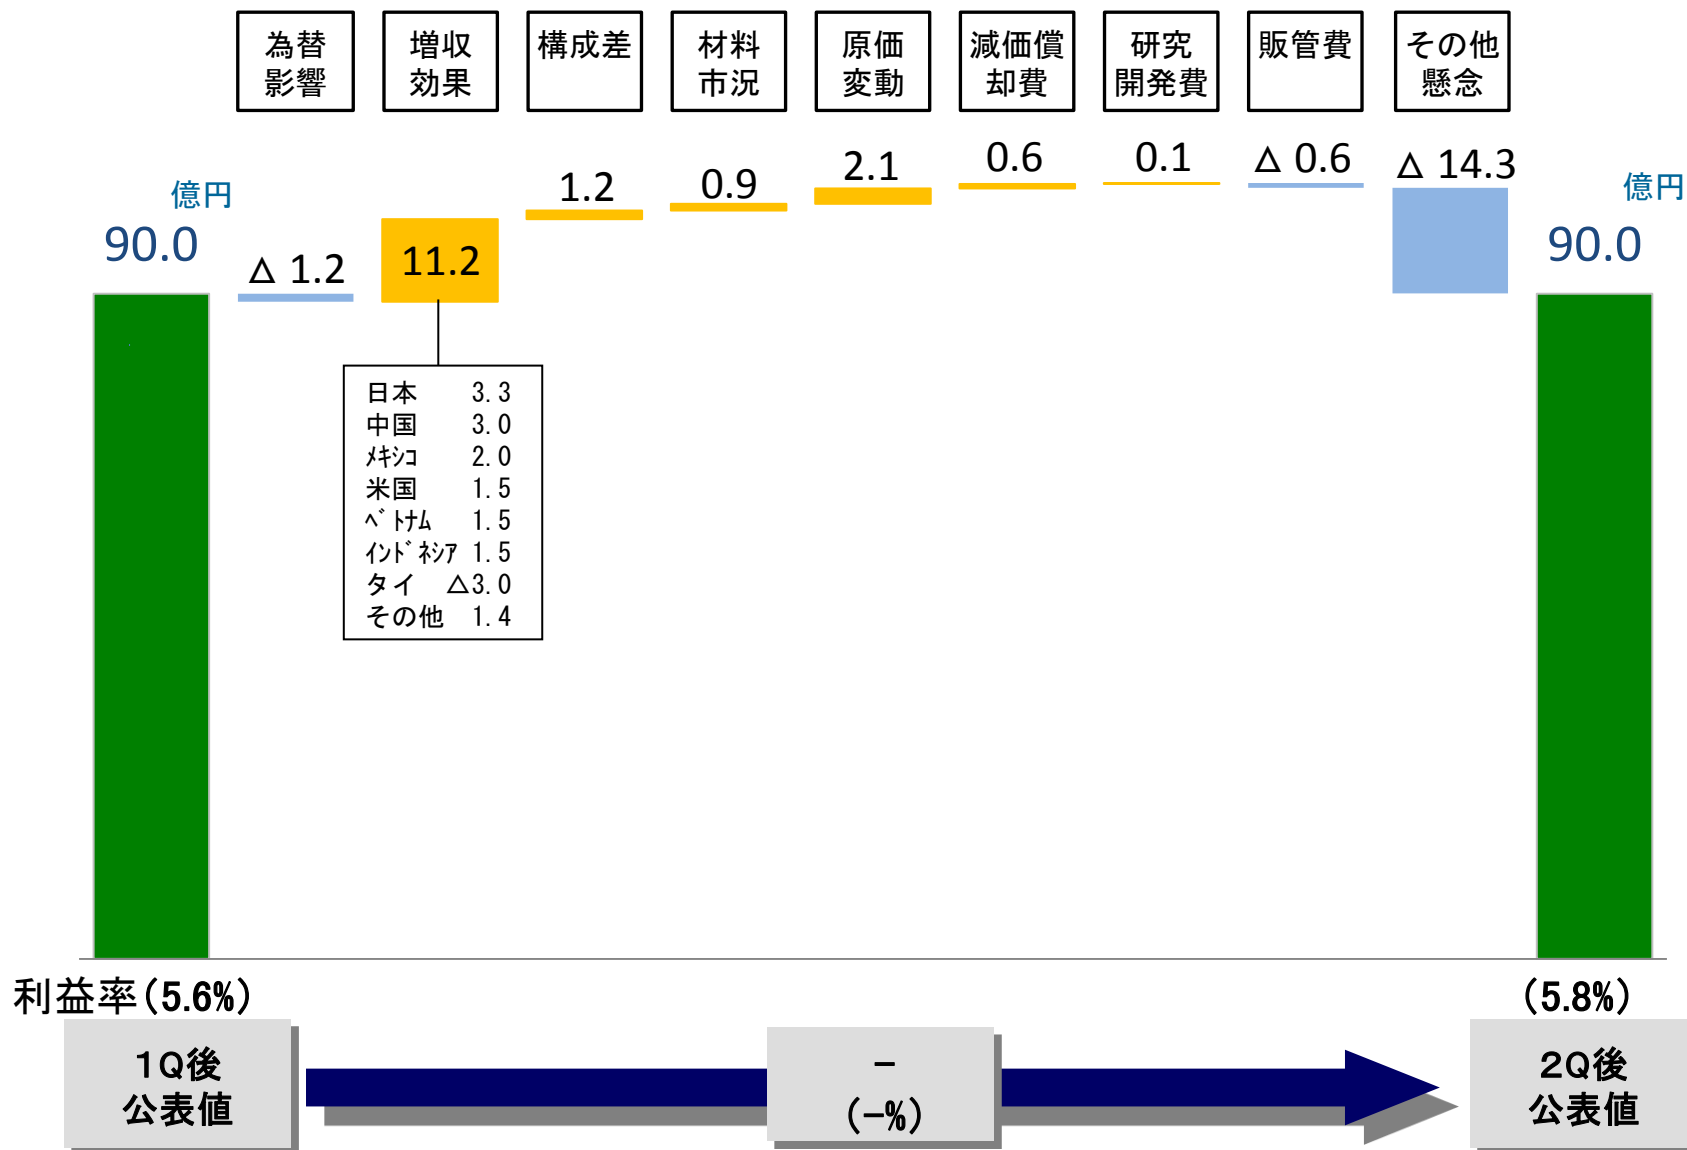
為替影響

増収効果

構成差

材料市況

原価変動

減価償却費

研究開発費

販管費

その他懸念

億円
90.0

△ 1.2

11.2

1.2

0.9

2.1

0.6

0.1

△ 0.6

△ 14.3

億円
90.0

| 日本 | 3.3 |
|---|---|
| 中国 | 3.0 |
| ﾒｷｼｺ | 2.0 |
| 米国 | 1.5 |
| ﾍﾞﾄﾅﾑ | 1.5 |
| ｲﾝﾄﾞﾈｼｱ | 1.5 |
| タイ | △3.0 |
| その他 | 1.4 |

利益率(5.6%)

(5.8%)

1Q後
公表値

－
(－%)

2Q後
公表値